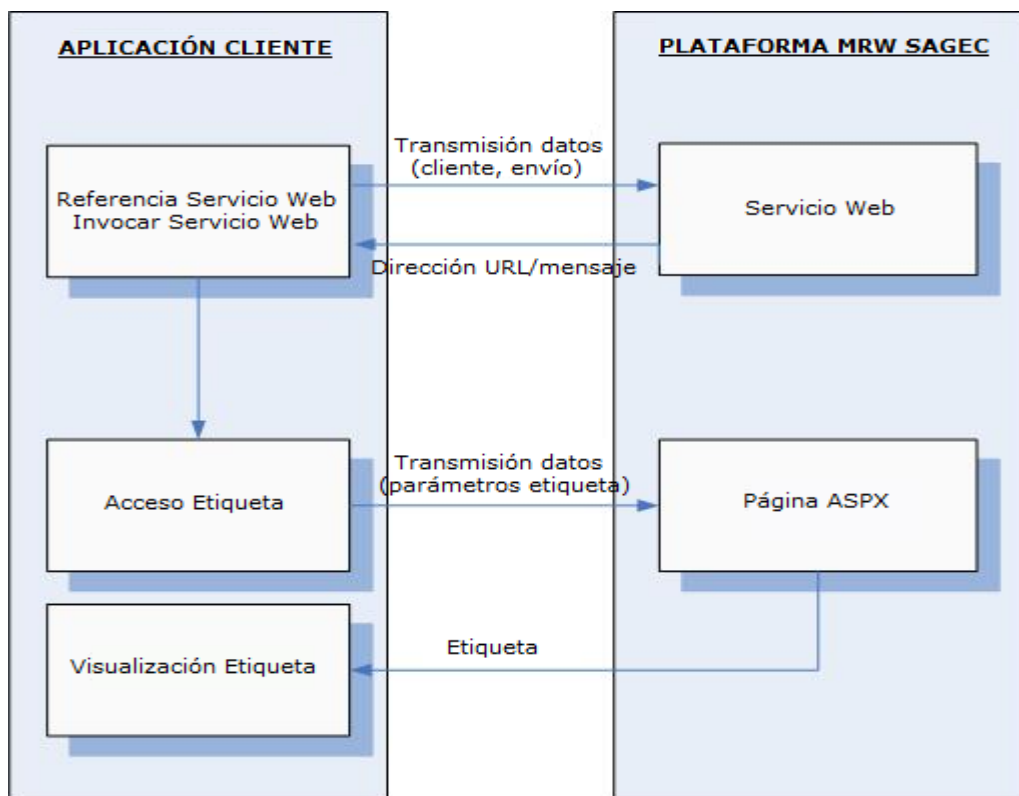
APLICACIÓN CLIENTE

PLATAFORMA MRW SAGEC

Referencia Servicio Web
Invocar Servicio Web

Transmisión datos
(cliente, envío)

Servicio Web

Dirección URL/mensaje

Acceso Etiqueta

Transmisión datos
(parámetros etiqueta)

Página ASPX

Visualización Etiqueta

Etiqueta